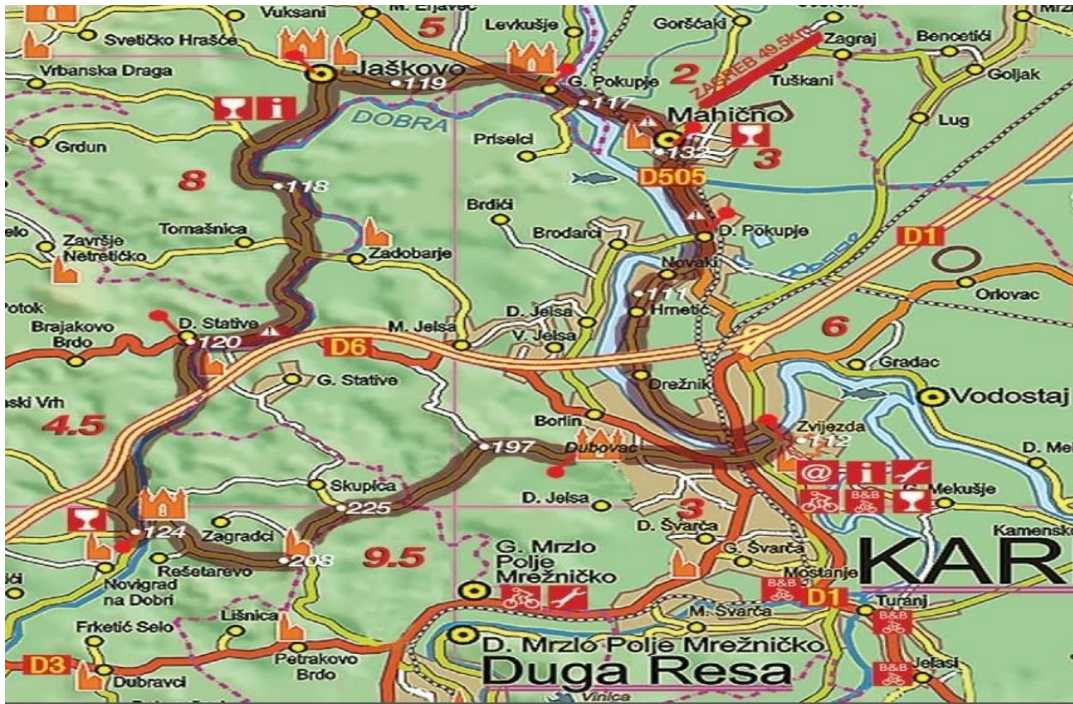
Vuksani
M. Erjavec
Levkušje
Goršćaki
Zagraj
Bencetići
Svetičko Hrašće
5
Jaškovo
G. Pokupje
2
ZAGREB 49,5km
Tuškani
Goljak
Vrbanska Draga
119
117
Mahično
DOBRA
Priselci
132
3
Lug
Grdun
8
118
D505
Brdići
Tomašnica
Brodarci
D. Pokupje
D1
elo
Završje Netretićko
Zadobarje
Novaki
Orlovac
Potok
111
Brajakovo Brdo
D. Stative
M. Jelsa
D. Jelsa
V. Jelsa
Hrnetić
6
120
D6
Gradac
G. Stative
ski Vrh
Drežnik
Vodostaj
4.5
Borlin
Zvijezda
112
197
Dubovac
D. Me
Skupica
D. Jelsa
Mekušje
B&B
124
225
3
Zagradci
D. Švarča
Kamensk
Rešetarevo
208
9.5
G. Mrzlo Polje Mrežničko
G. Švarča
Mostanje
KAR
Novigrad na Dobri
B&B
Lišnica
M. Švarča
D1
Turanj
Frketić Selo
B&B
D. Mrzlo Polje Mrežničko
D3
Petrakovo Brdo
Duga Resa
B&B
Dubravci
Vinica
Jelasi